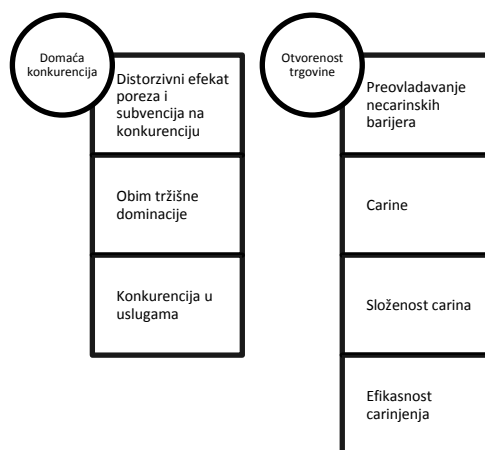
Domaća konkurencija

Distorzivni efekat poreza i subvencija na konkurenciju

Obim tržišne dominacije

Konkurencija u uslugama

Otvorenost trgovine

Preovladavanje necarinskih barijera

Carine

Složenost carina

Efikasnost carinjenja